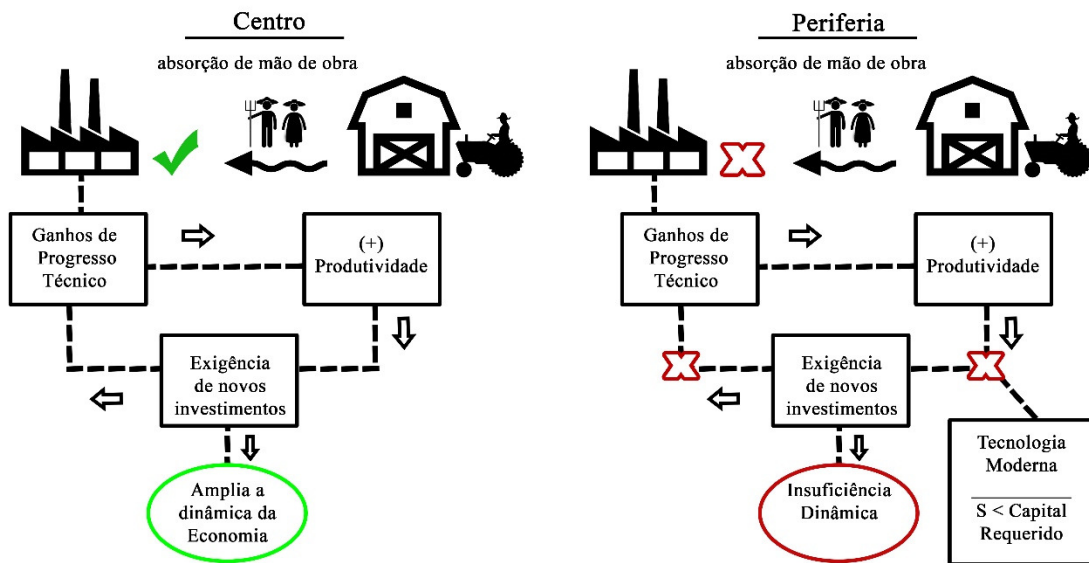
Centro

absorção de mão de obra

Ganhos de Progresso Técnico

(+) Produtividade

Exigência de novos investimentos

Amplia a dinâmica da Economia

Periferia

absorção de mão de obra

Ganhos de Progresso Técnico

(+) Produtividade

Exigência de novos investimentos

Insuficiência Dinâmica

Tecnologia Moderna

S < Capital Requerido